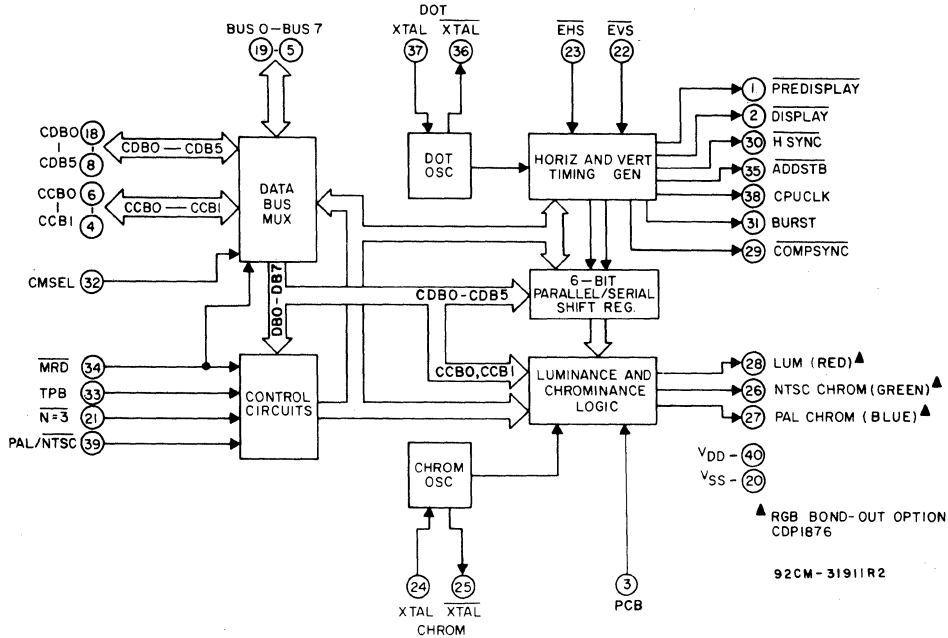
BUS 0 – BUS 7
19 – 5

DOT
XTAL 37
$\overline{XTAL}$ 36

$\overline{EHS}$ 23
$\overline{EVS}$ 22

CDB0
|
CDB5
18
8
CDB0 — CDB5

CCB0
|
CCB1
6
4
CCB0 — CCB1

DATA BUS MUX

DOT OSC

HORIZ AND VERT TIMING GEN

1 $\overline{PREDISPLAY}$
2 $\overline{DISPLAY}$
30 $\overline{H\ SYNC}$
35 $\overline{ADDSTB}$
38 CPUCLK
31 BURST
29 $\overline{COMPSYNC}$

CMSEL 32

DB0–DB7

CDB0–CDB5

6–BIT PARALLEL/SERIAL SHIFT REG.

$\overline{MRD}$ 34
TPB 33
$\overline{N=3}$ 21
PAL/$\overline{NTSC}$ 39

CONTROL CIRCUITS

CCB0, CCB1

LUMINANCE AND CHROMINANCE LOGIC

28 LUM (RED)▲
26 NTSC CHROM (GREEN)▲
27 PAL CHROM (BLUE)▲

$V_{DD}$ – 40
$V_{SS}$ – 20

CHROM OSC

▲ RGB BOND-OUT OPTION CDP1876

24 XTAL
25 $\overline{XTAL}$
CHROM

3
PCB

92CM-31911R2